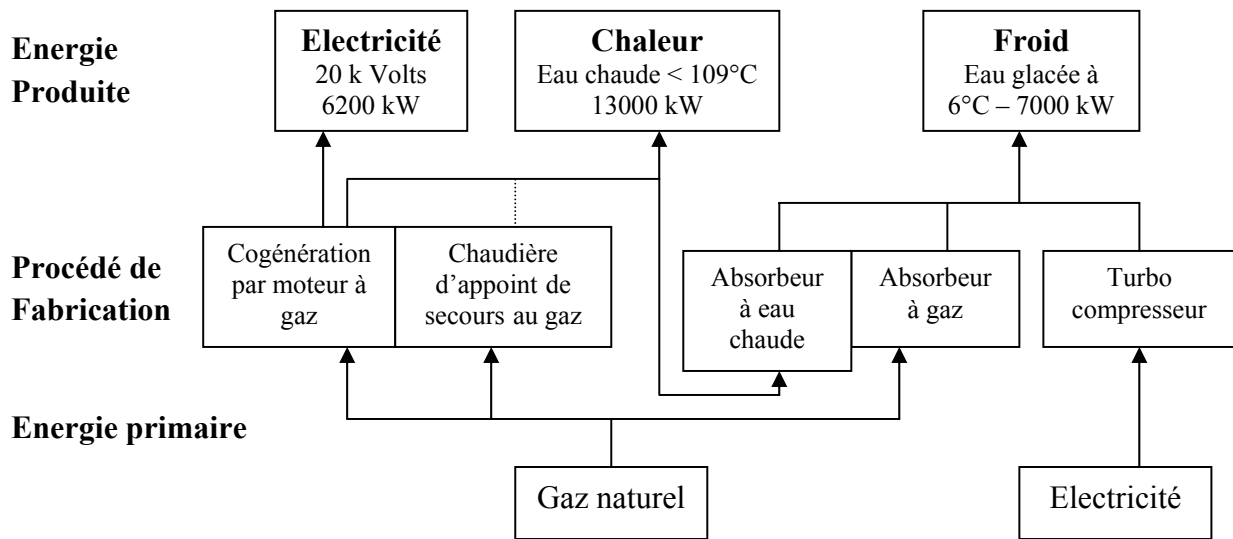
Energie Produite

Electricité
20 k Volts
6200 kW

Chaleur
Eau chaude < 109°C
13000 kW

Froid
Eau glacée à
6°C – 7000 kW

Procédé de Fabrication

Cogénération par moteur à gaz

Chaudière d'appoint de secours au gaz

Absorbeur à eau chaude

Absorbeur à gaz

Turbo compresseur

Energie primaire

Gaz naturel

Electricité